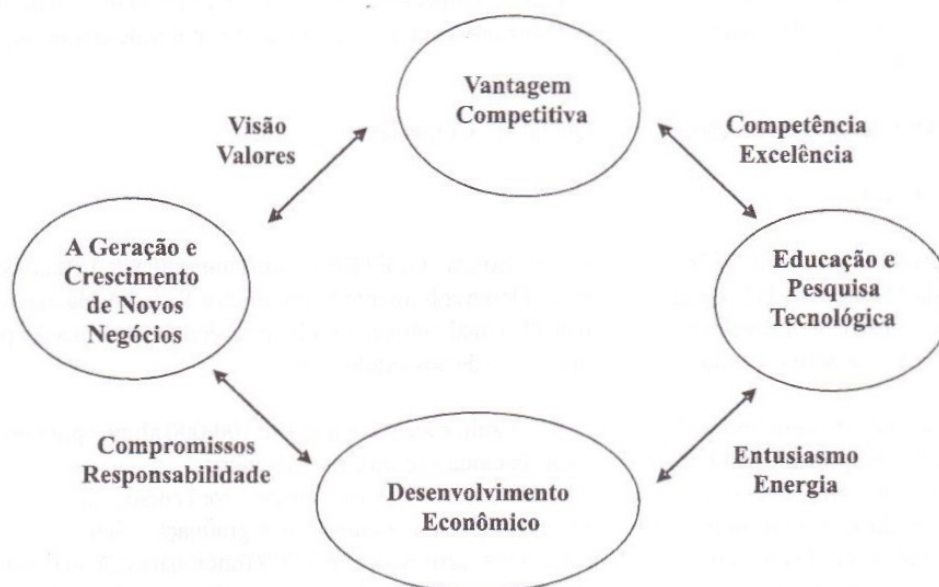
Vantagem Competitiva

Visão
Valores

Competência
Excelência

A Geração e Crescimento de Novos Negócios

Educação e Pesquisa Tecnológica

Compromissos
Responsabilidade

Entusiasmo
Energia

Desenvolvimento Econômico